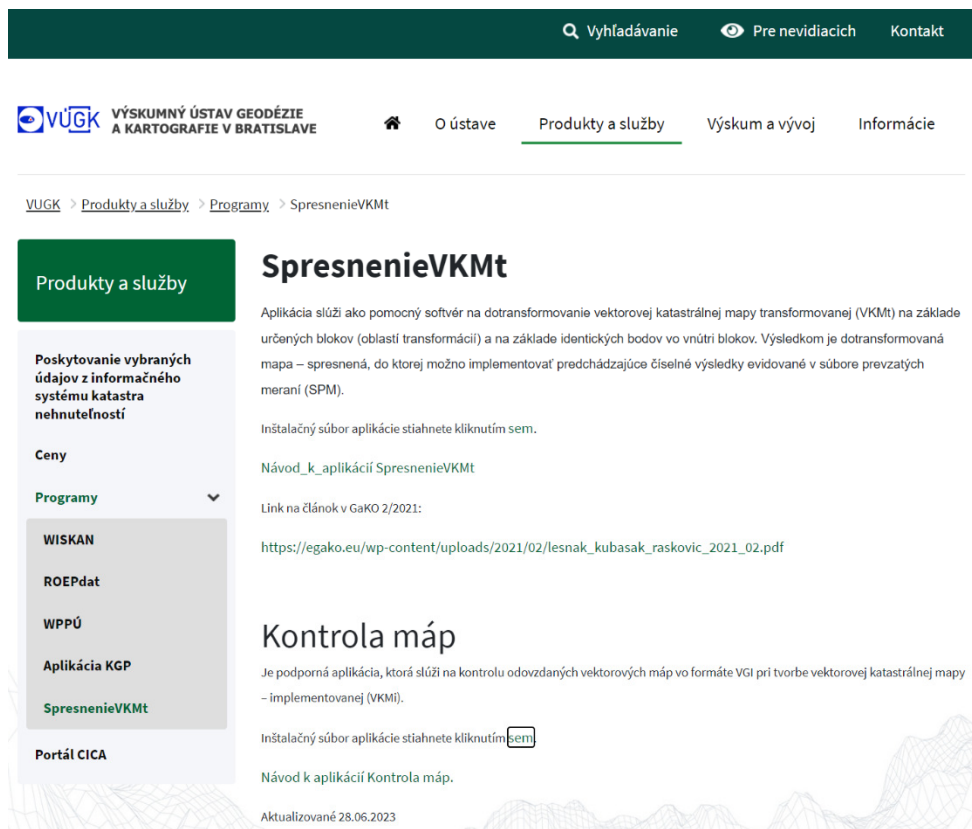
Vyhľadávanie Pre nevidiacich Kontakt

VÚGK VÝSKUMNÝ ÚSTAV GEODÉZIE A KARTOGRAFIE V BRATISLAVE

O ústave Produkty a služby Výskum a vývoj Informácie

VUGK > Produkty a služby > Programy > SpresnenieVKMt

Produkty a služby

Poskytovanie vybraných údajov z informačného systému katastra nehnuteľností

Ceny

Programy

WISKAN

ROEPdat

WPPÚ

Aplikácia KGP

SpresnenieVKMt

Portál CICA

SpresnenieVKMt

Aplikácia slúži ako pomocný softvér na dotransformovanie vektorovej katastrálnej mapy transformovanej (VKMt) na základe určených blokov (oblastí transformácií) a na základe identických bodov vo vnútri blokov. Výsledkom je dotransformovaná mapa – spresnená, do ktorej možno implementovať predchádzajúce číselné výsledky evidované v súbore prevzatých meraní (SPM).

Inštalačný súbor aplikácie stiahnete kliknutím sem.

Návod_k_aplikácií SpresnenieVKMt

Link na článok v GaKO 2/2021:

https://egako.eu/wp-content/uploads/2021/02/lesnak_kubasak_raskovic_2021_02.pdf

Kontrola máp

Je podporná aplikácia, ktorá slúži na kontrolu odovzdaných vektorových máp vo formáte VGI pri tvorbe vektorovej katastrálnej mapy – implementovanej (VKMi).

Inštalačný súbor aplikácie stiahnete kliknutím sem.

Návod k aplikácií Kontrola máp.

Aktualizované 28.06.2023